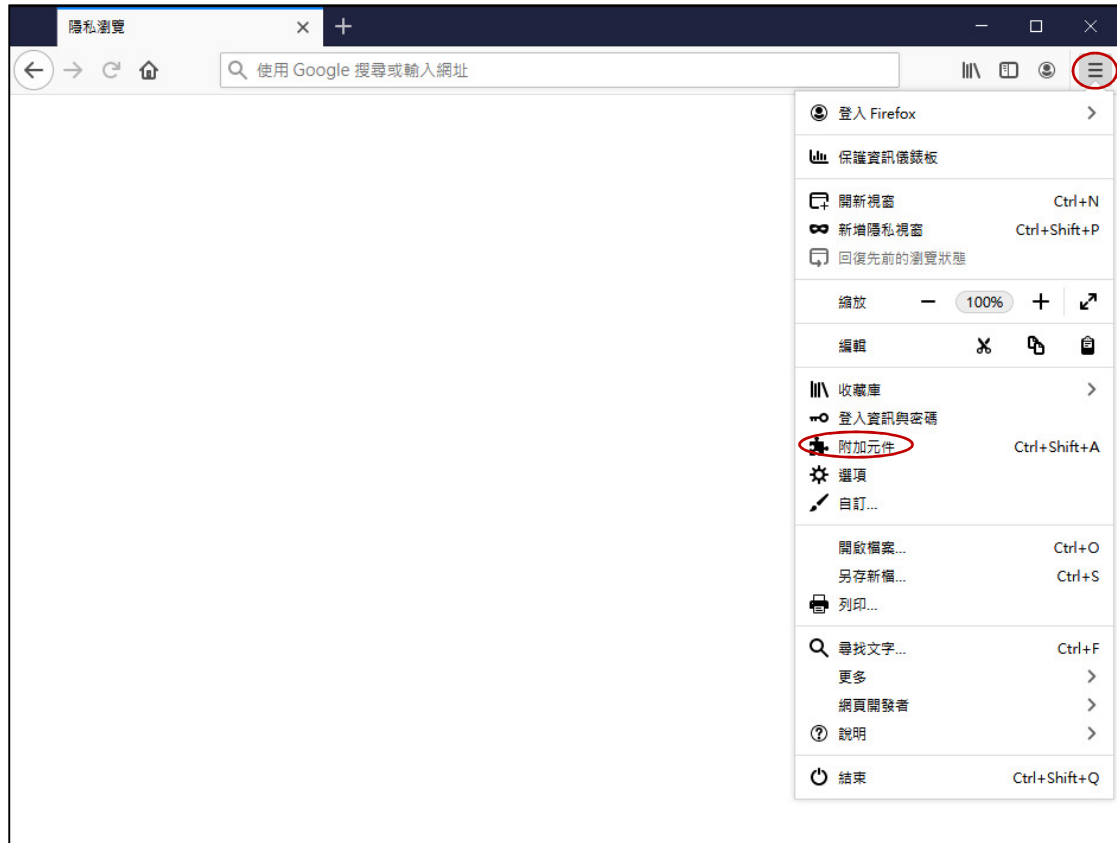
隱私瀏覽

使用 Google 搜尋或輸入網址

登入 Firefox
保護資訊儀錶板
開新視窗 Ctrl+N
新增隱私視窗 Ctrl+Shift+P
回復先前的瀏覽狀態
縮放 100%
編輯
收藏庫
登入資訊與密碼
附加元件 Ctrl+Shift+A
選項
自訂...
開啟檔案... Ctrl+O
另存新檔... Ctrl+S
列印...
尋找文字... Ctrl+F
更多
網頁開發者
說明
結束 Ctrl+Shift+Q